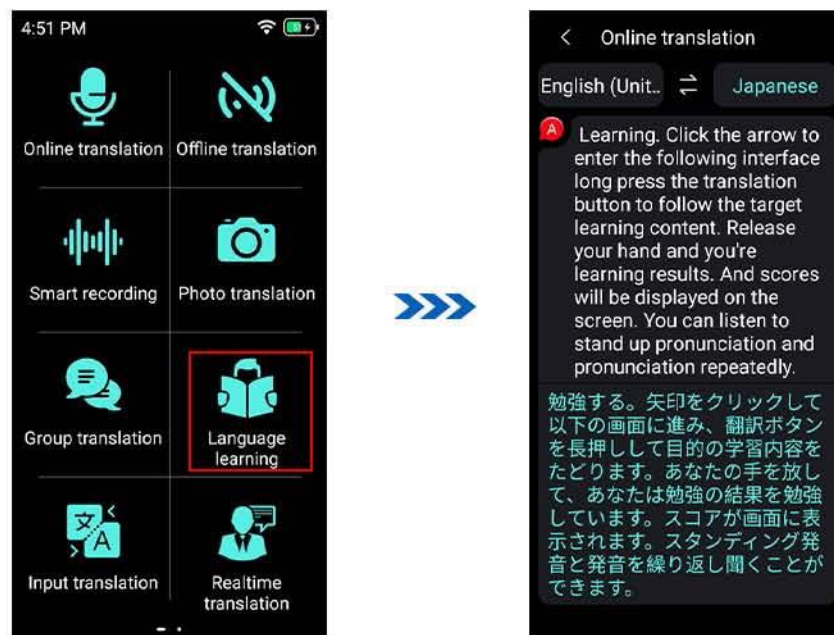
4:51 PM

Online translation
Offline translation
Smart recording
Photo translation
Group translation
Language learning
Input translation
Realtime translation

Online translation

English (Unit...
Japanese

A Learning. Click the arrow to enter the following interface long press the translation button to follow the target learning content. Release your hand and you're learning results. And scores will be displayed on the screen. You can listen to stand up pronunciation and pronunciation repeatedly.

勉強する。矢印をクリックして以下の画面に進み、翻訳ボタンを長押しして目的の学習内容をたどります。あなたの手を放して、あなたは勉強の結果を勉強しています。スコアが画面に表示されます。スタンディング発音と発音を繰り返し聞くことができます。